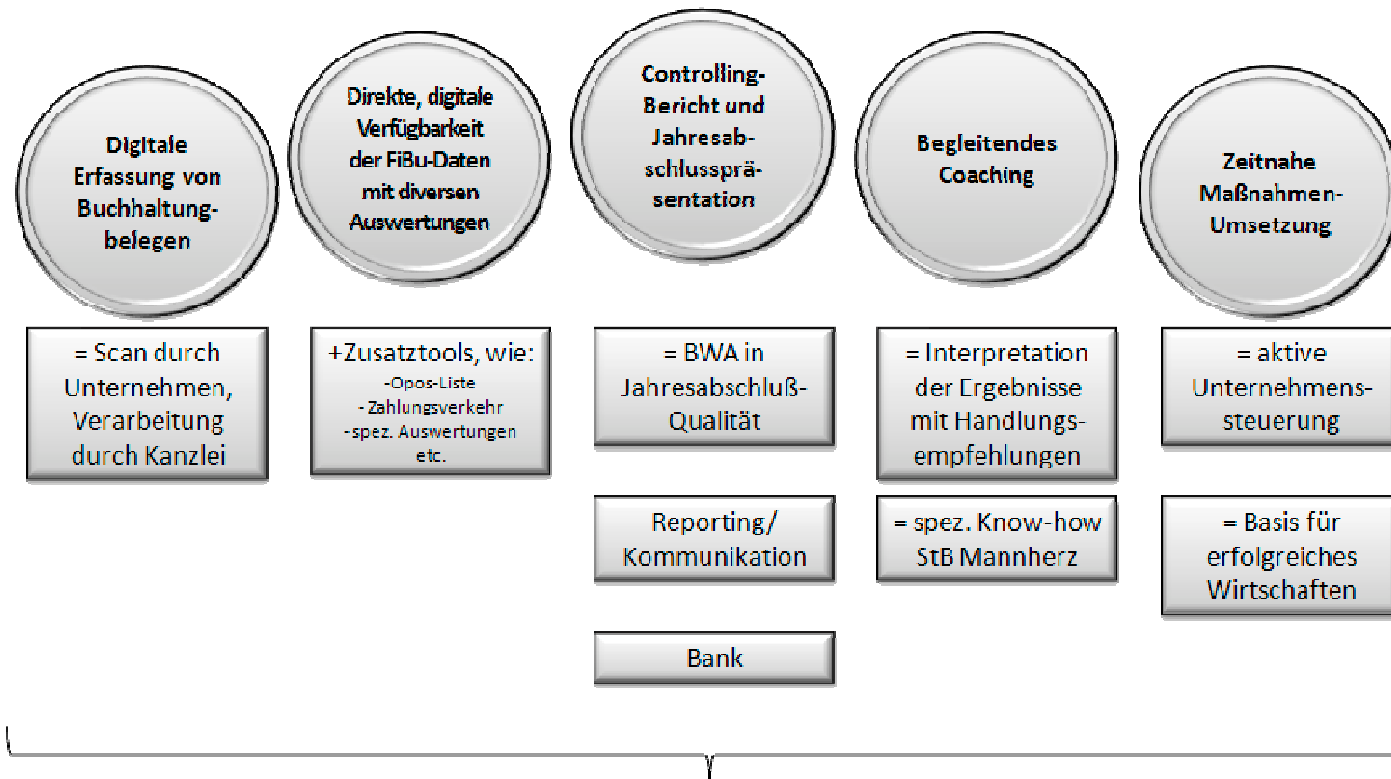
Digitale Erfassung von Buchhaltungbelegen

= Scan durch Unternehmen, Verarbeitung durch Kanzlei

Direkte, digitale Verfügbarkeit der FiBu-Daten mit diversen Auswertungen

+Zusatztools, wie:
-Opos-Liste
-Zahlungsverkehr
-spez. Auswertungen
etc.

Controlling-Bericht und Jahresabschlusspräsentation

= BWA in Jahresabschluß-Qualität

Reporting/ Kommunikation

Bank

Begleitendes Coaching

= Interpretation der Ergebnisse mit Handlungsempfehlungen

= spez. Know-how StB Mannherz

Zeitnahe Maßnahmen-Umsetzung

= aktive Unternehmenssteuerung

= Basis für erfolgreiches Wirtschaften